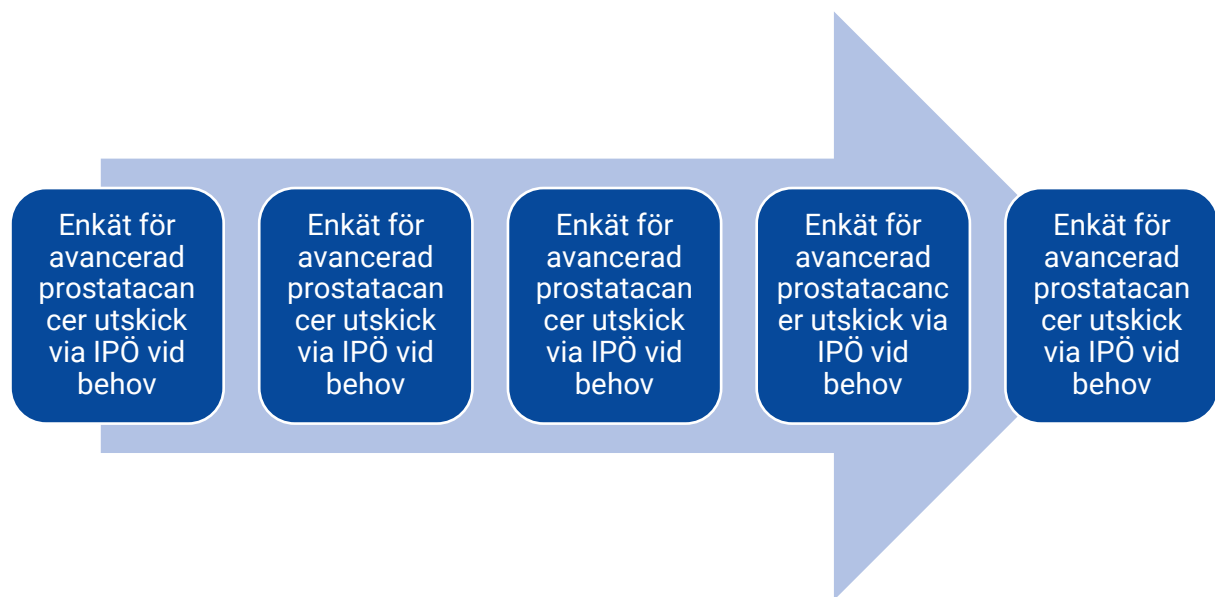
Enkät för avancerad prostatacancer utskick via IPÖ vid behov

Enkät för avancerad prostatacancer utskick via IPÖ vid behov

Enkät för avancerad prostatacancer utskick via IPÖ vid behov

Enkät för avancerad prostatacancer utskick via IPÖ vid behov

Enkät för avancerad prostatacancer utskick via IPÖ vid behov